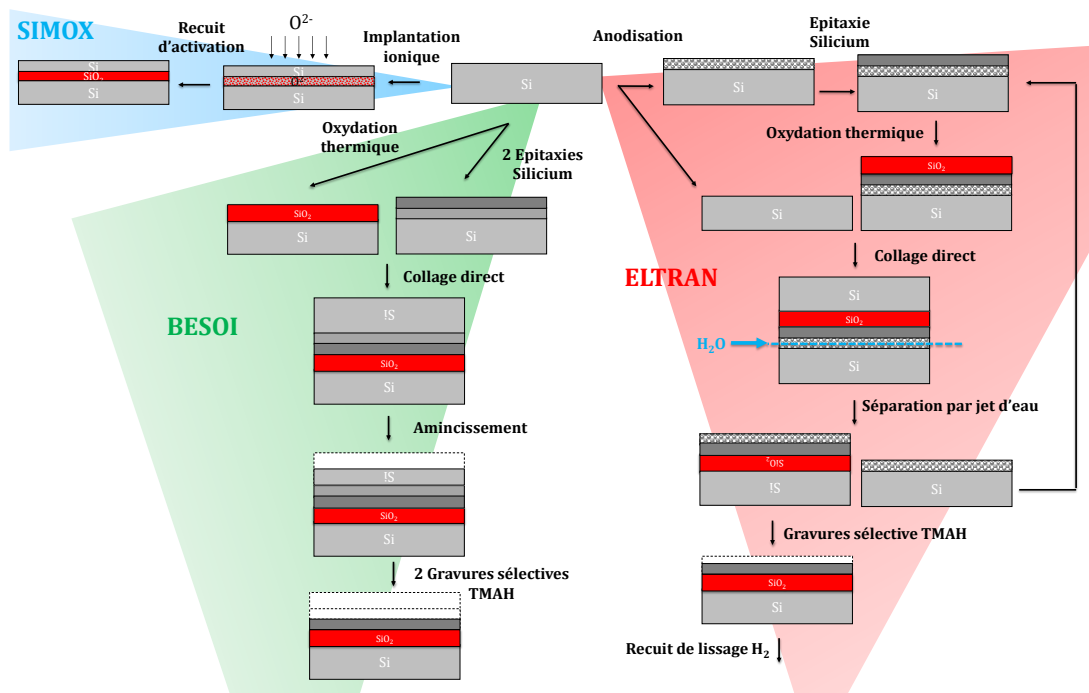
SIMOX

Recuit d'activation

$O^{2-}$

Implantation ionique

Si

$SiO_x$

Si

Si

Si

Si

Anodisation

Epitaxie Silicium

Si

Si

Oxydation thermique

2 Epitaxies Silicium

$SiO_2$

Si

Si

Collage direct

BESOI

Si

$SiO_2$

Si

Amincissement

Si

$SiO_2$

Si

2 Gravures sélectives TMAH

$SiO_2$

Si

Oxydation thermique

$SiO_2$

Si

Si

Collage direct

ELTRAN

Si

$SiO_2$

$H_2O$

Si

Séparation par jet d'eau

$SiO_2$

Si

Si

Gravures sélective TMAH

$SiO_2$

Si

Recuit de lissage $H_2$